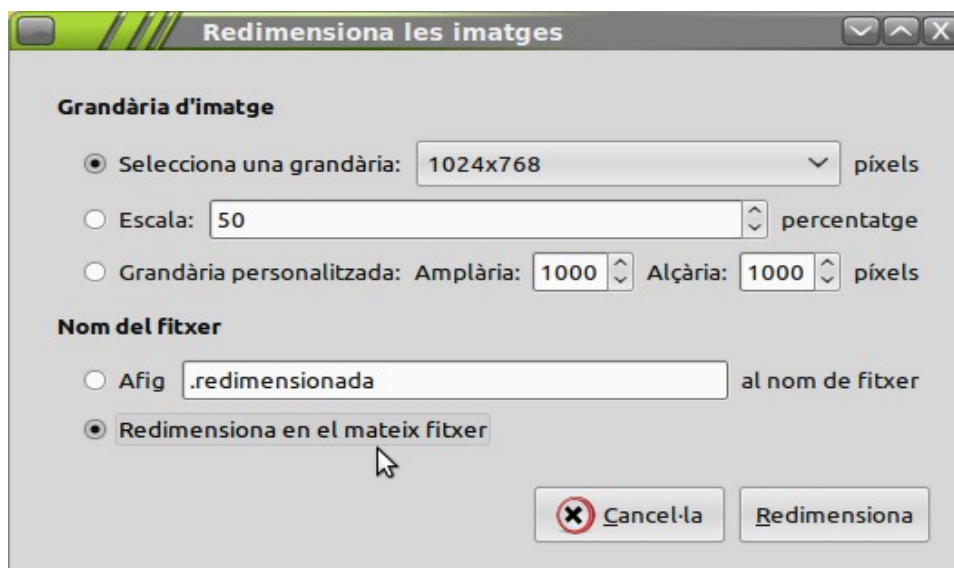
Redimensiona les imatges

Grandària d'imatge

Selecciona una grandària: 1024x768 píxels

Escala: 50 percentatge

Grandària personalitzada: Amplària: 1000 Alçària: 1000 píxels

Nom del fitxer

Afig .redimensionada al nom de fitxer

Redimensiona en el mateix fitxer

Cancel·la

Redimensiona